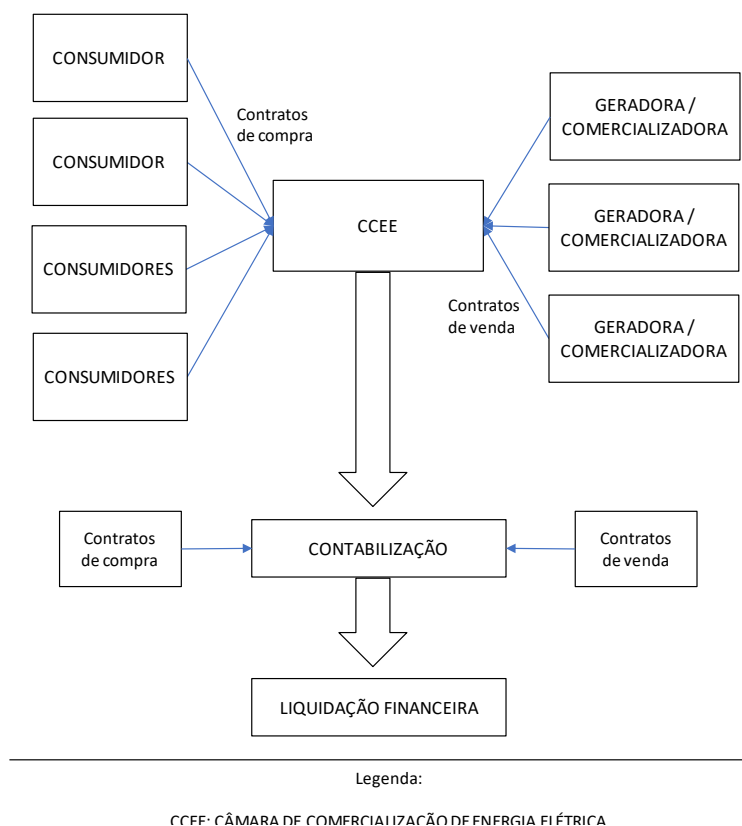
CONSUMIDOR

CONSUMIDOR

CONSUMIDORES

CONSUMIDORES

Contratos de compra

CCEE

Contratos de venda

GERADORA / COMERCIALIZADORA

GERADORA / COMERCIALIZADORA

GERADORA / COMERCIALIZADORA

Contratos de compra

CONTABILIZAÇÃO

Contratos de venda

LIQUIDAÇÃO FINANCEIRA

Legenda:

CCEE: CÂMARA DE COMERCIALIZAÇÃO DE ENERGIA ELÉTRICA